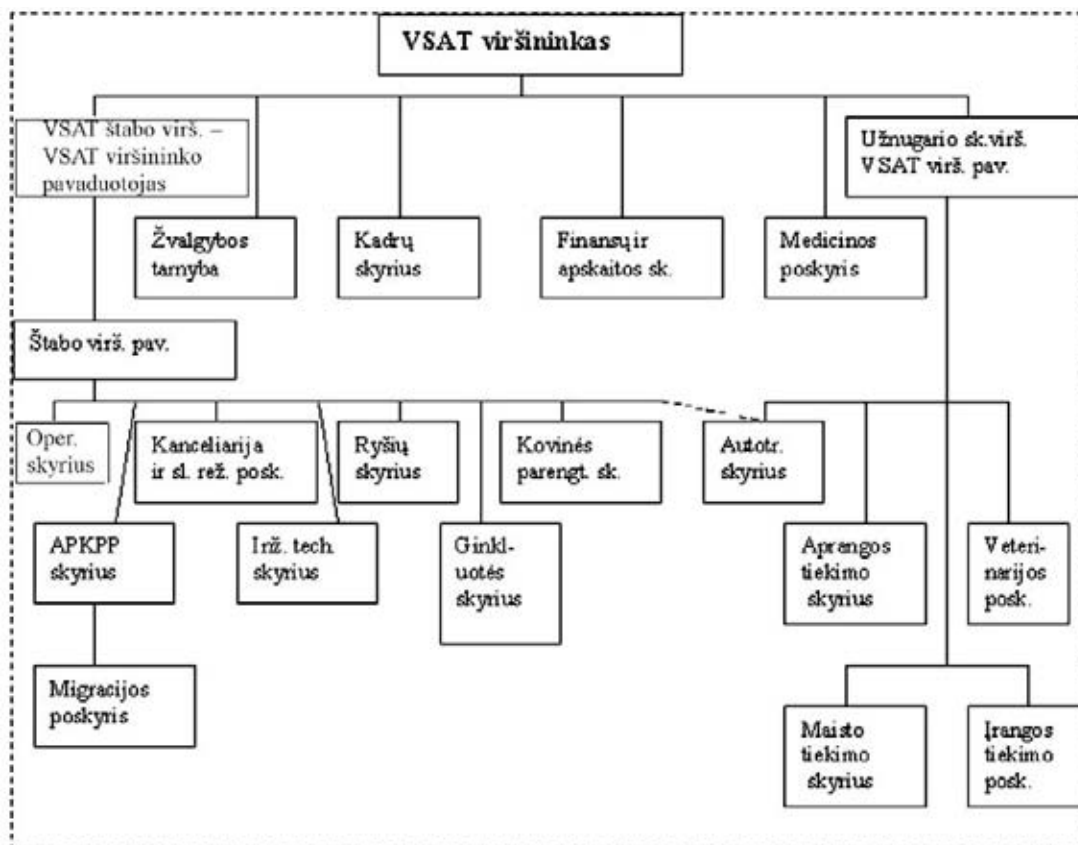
VSAT viršininkas

VSAT štabo virš. – VSAT viršininko pavaduotojas

Žvalgybos tarnyba

Kadrų skyrius

Finansų ir apskaitos sk.

Medicinos poskyris

Užnugario sk.virš. VSAT virš. pav.

Štabo virš. pav.

Oper. skyrius

Kanceliarija ir sl. rež. posk.

Ryšių skyrius

Kovinės parengt. sk.

Autotr. skyrius

APKPP skyrius

Inž. tech. skyrius

Ginkluotės skyrius

Aprangos tiekimo skyrius

Veterinarijos posk.

Migracijos poskyris

Maisto tiekimo skyrius

Įrangos tiekimo posk.